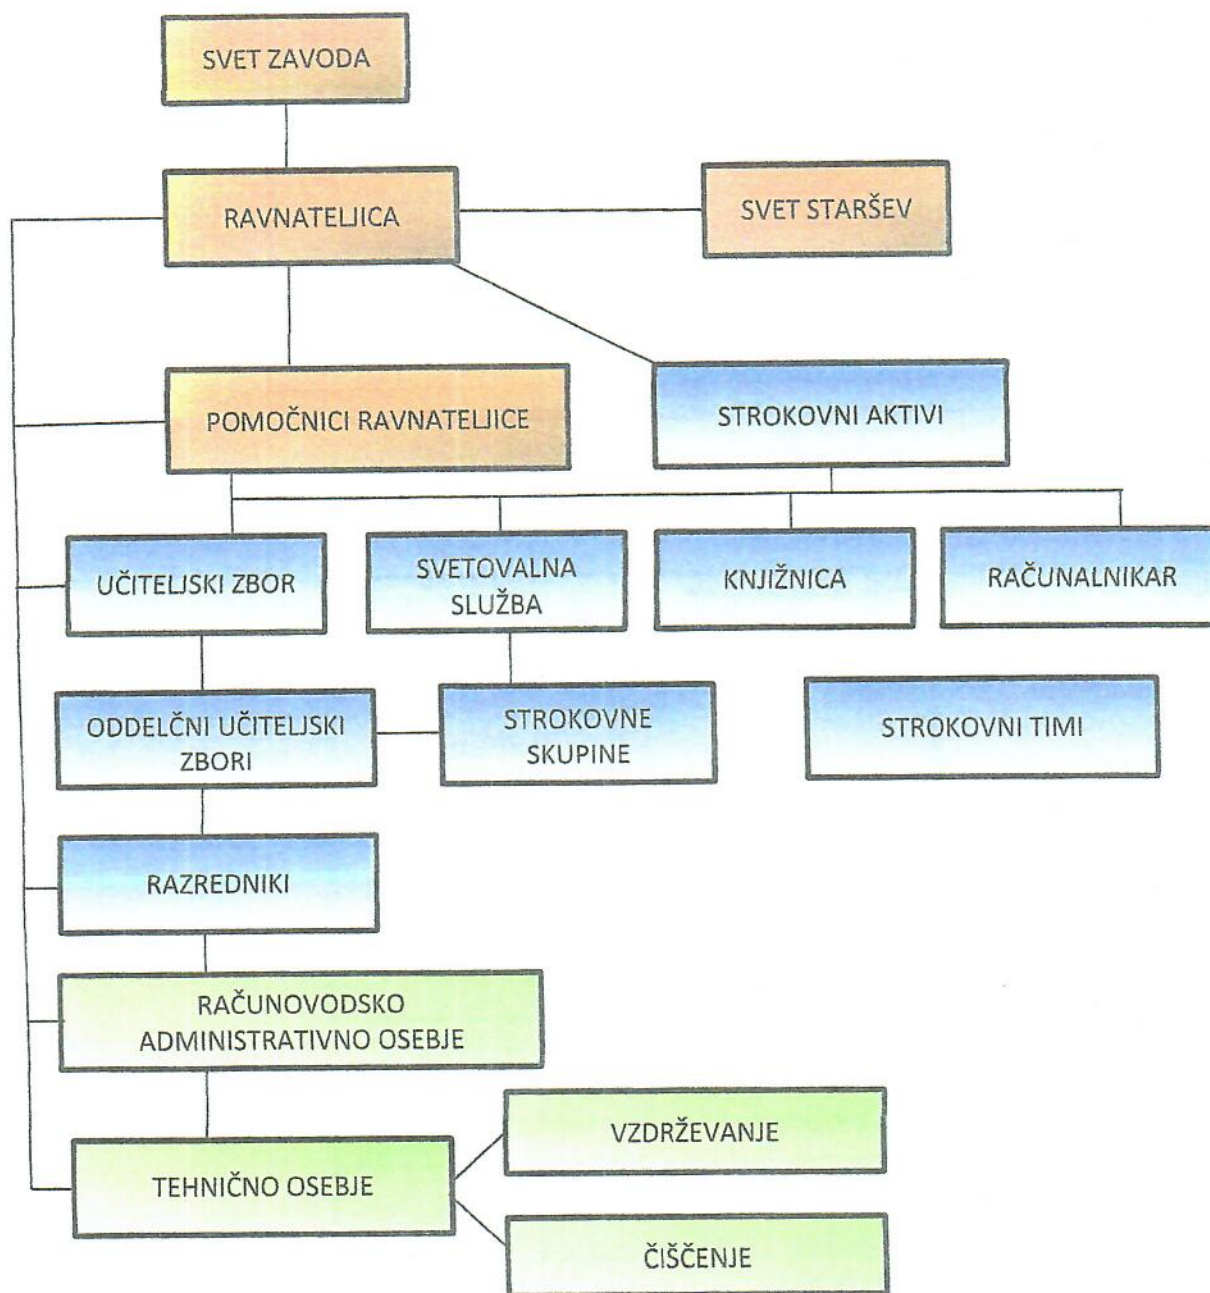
SVET ZAVODA

RAVNATELJICA

SVET STARŠEV

POMOČNICI RAVNATELJICE

STROKOVNI AKTIVI

UČITELJSKI ZBOR

SVETOVALNA SLUŽBA

KNJIŽNICA

RAČUNALNIKAR

ODDELČNI UČITELJSKI ZBORI

STROKOVNE SKUPINE

STROKOVNI TIMI

RAZREDNIKI

RAČUNOVODSKO ADMINISTRATIVNO OSEBJE

TEHNIČNO OSEBJE

VZDRŽEVANJE

ČIŠČENJE